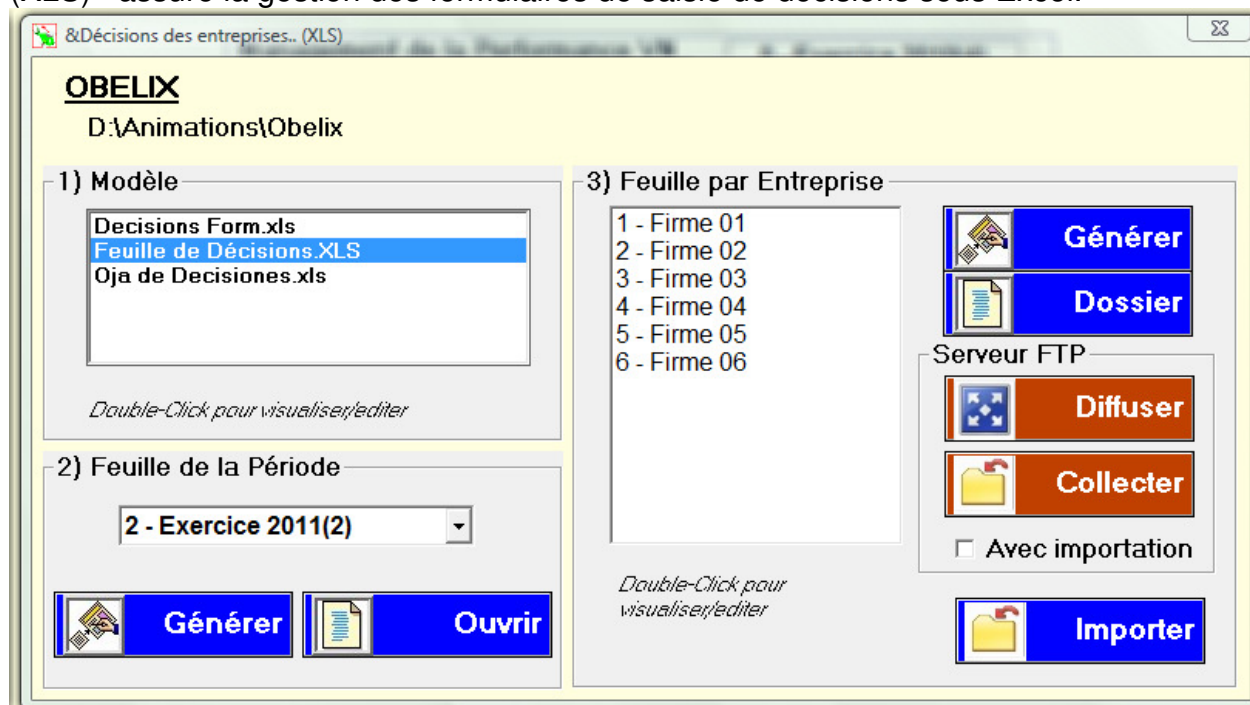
(XLS) - assure la gestion des formulaires de saisie de décisions sous Excel.

&Décisions des entreprises.. (XLS)

OBELIX

D:\Animations\Obelix

1) Modèle

Decisions Form.xls
Feuille de Décisions.XLS
Oja de Decisiones.xls

Double-Click pour visualiser/editer

2) Feuille de la Période

2 - Exercice 2011(2)

Générer

Ouvrir

3) Feuille par Entreprise

1 - Firme 01
2 - Firme 02
3 - Firme 03
4 - Firme 04
5 - Firme 05
6 - Firme 06

Double-Click pour visualiser/editer

Générer

Dossier

Serveur FTP

Diffuser

Collecter

Avec importation

Importer